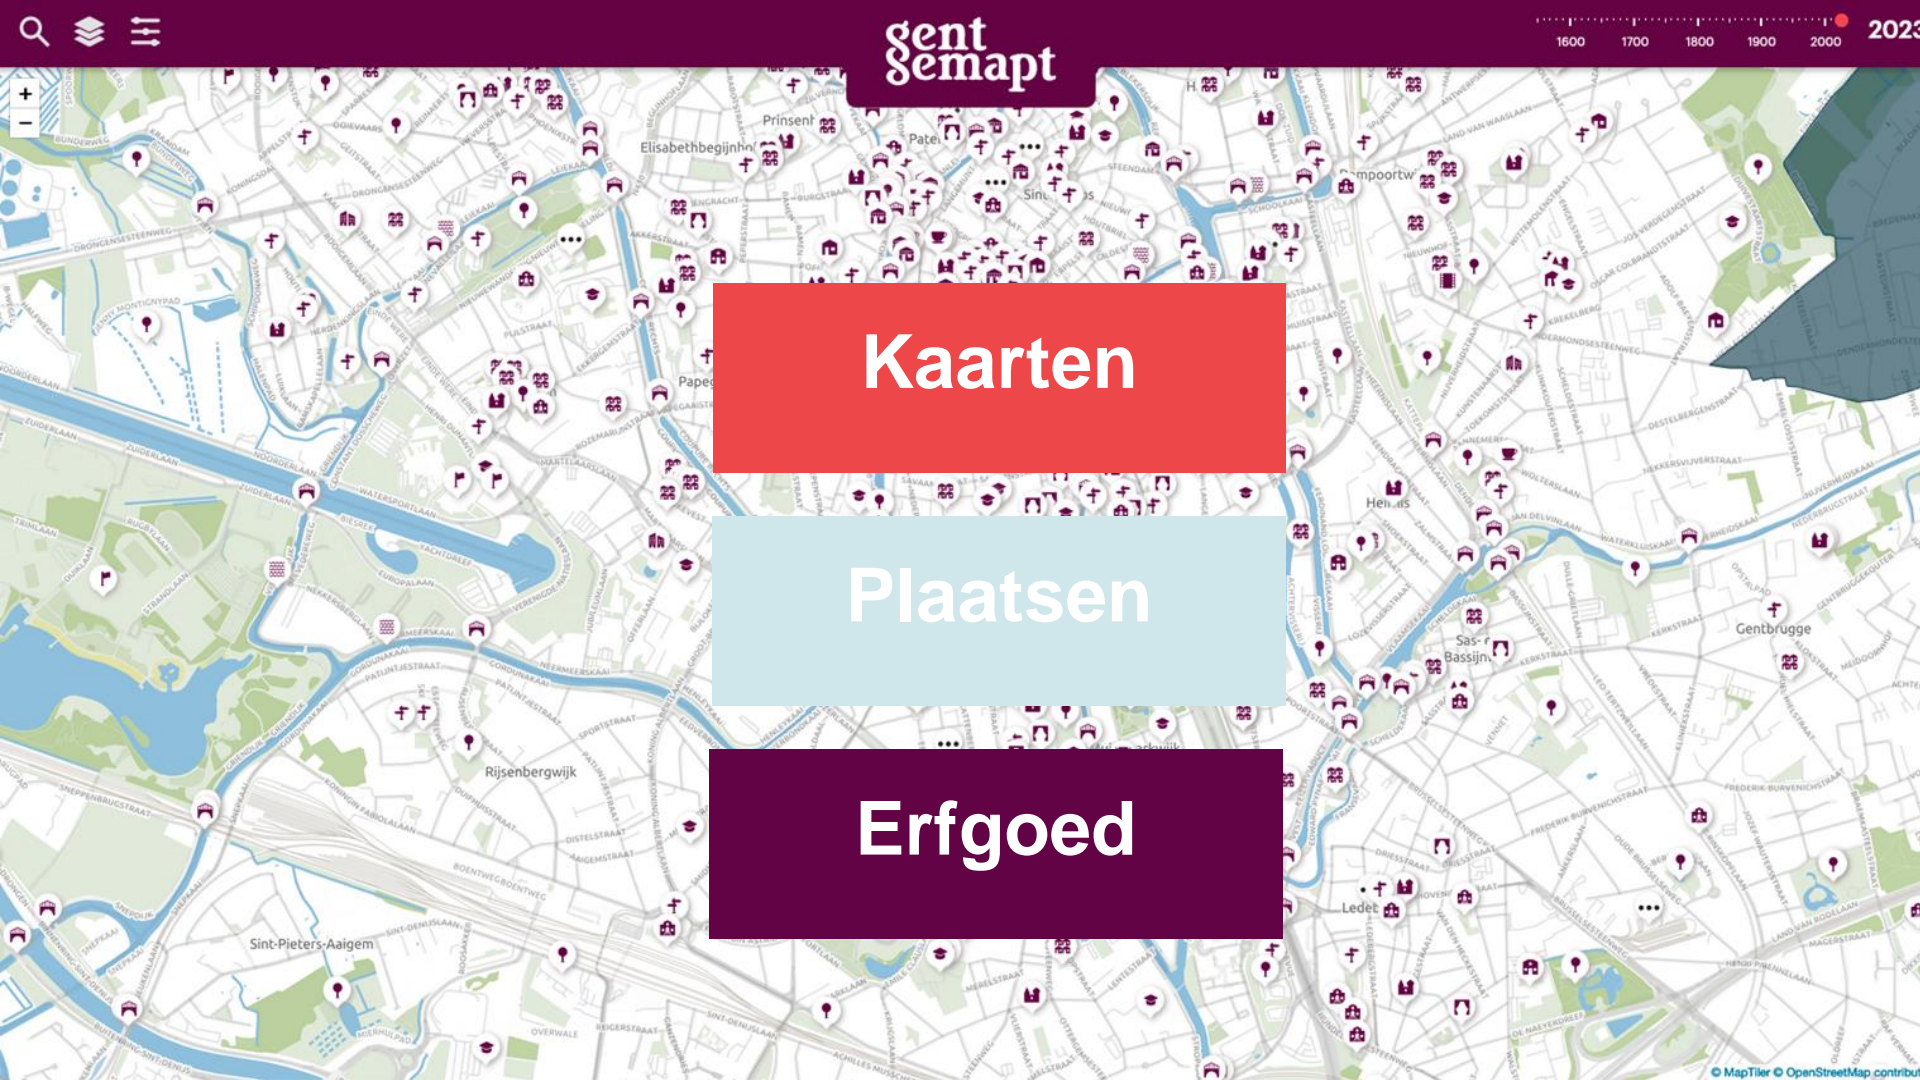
gent gemapt

1600 1700 1800 1900 2000 2023

+
−

Kaarten

Plaatsen

Erfgoed

Prinsenhof
Elisabethbegijnhof
Patershol
Dampoort
Papegaai
Heirnis
Gentbrugge
Sas- Bassijn
Rijsenbergwijk
Ledeberg
Sint-Pieters-Aaigem

© MapTiler © OpenStreetMap contributors